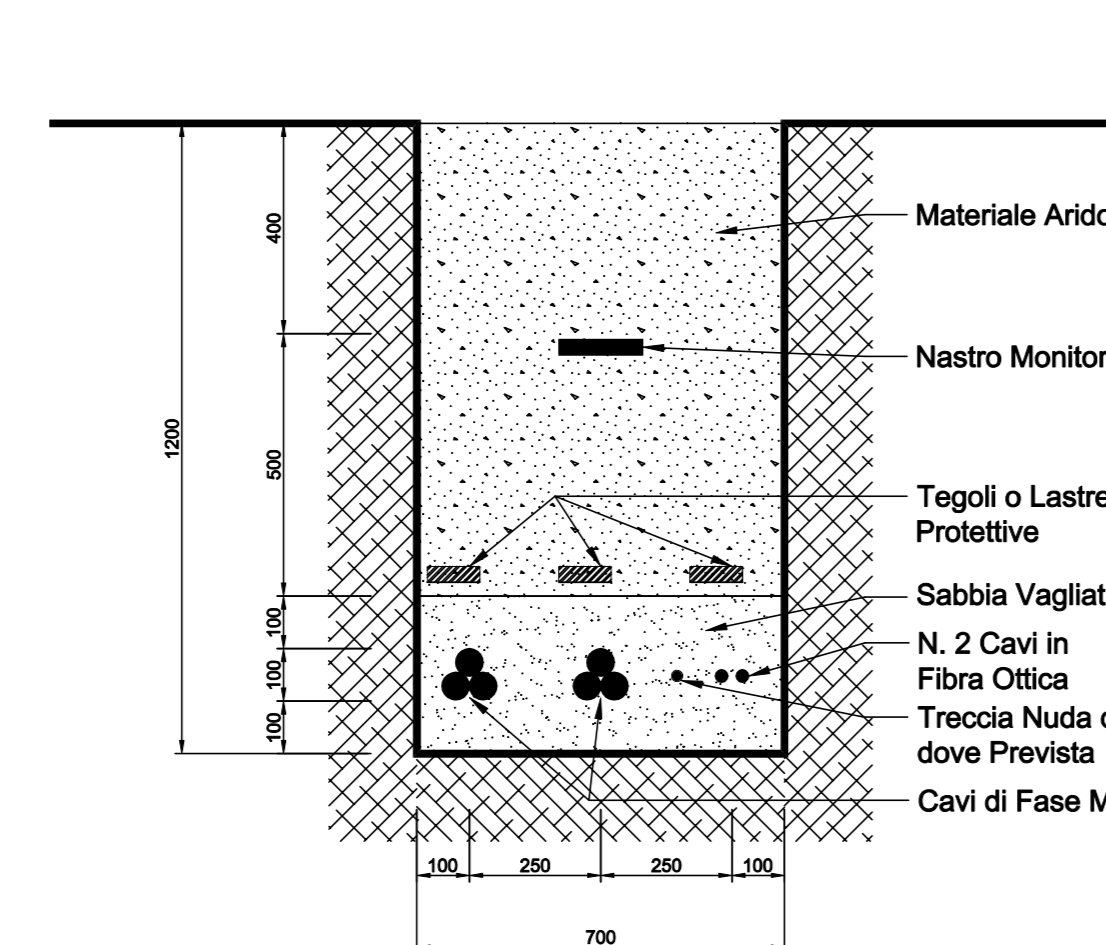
400

500

1200

100

100

100

Materiale Arido

Nastro Monitor

Tegoli o Lastre Protettive

Sabbia Vagliat

N. 2 Cavi in Fibra Ottica

Treccia Nuda d dove Prevista

Cavi di Fase M

100 250 250 100

700